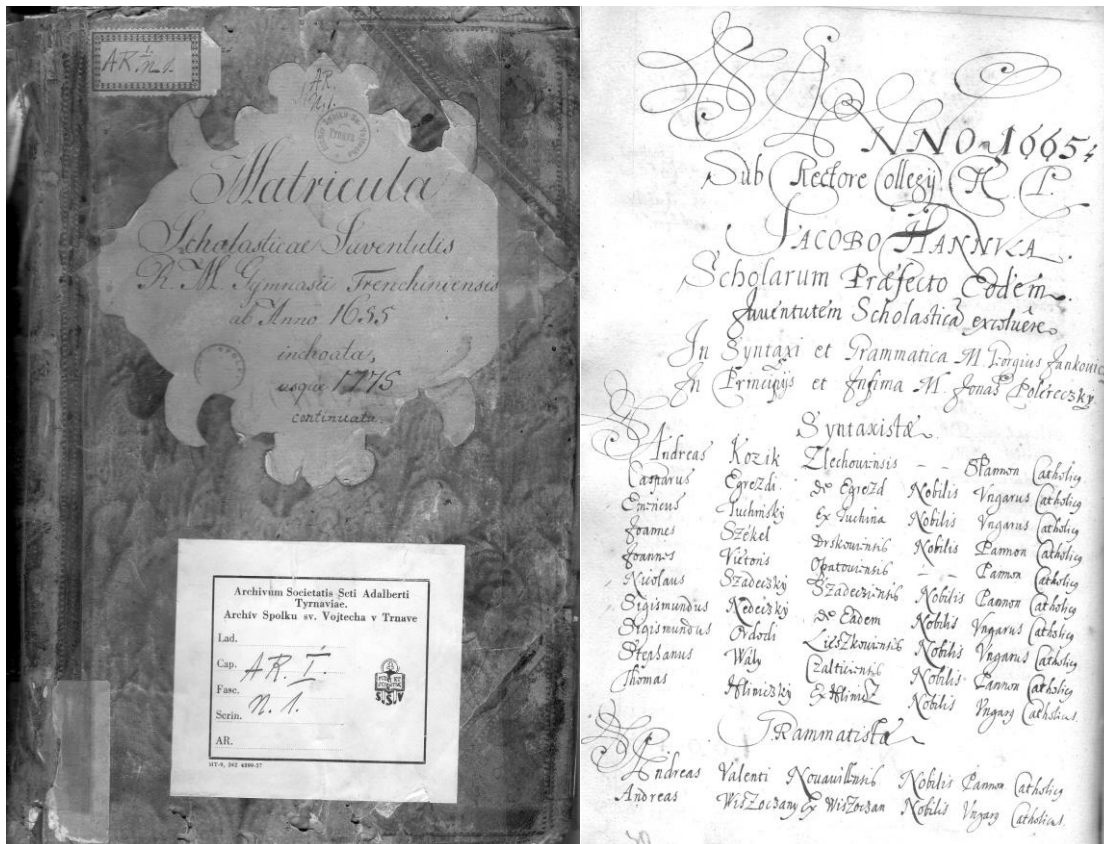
AR. I. N. 1.

AR. N. 1.

Matricula Scholasticae Juventutis R. M. Gymnasii Trenchiniensis ab Anno 1655 inchoata, usque 1775 continuata.

Archivum Societatis Seti Adalberti Tyrnaviae.
Archív Spolku sv. Vojtecha v Trnave
Lad.
Cap. AR. I.
Fasc. N. 1.
Scrin.
AR.

MT-8, 362 6209-37

ANNO 1665.
Sub Rectore Collegii R. P.
JACOBO HANNKA
Scholarum Praefecto Eodem
Juventutem Scholasticam exstruere
In Syntaxi et Grammatica M. Georgius Jankovic
In Principiis et Infima M. Jonas Polereczky

Syntaxistae

| | | | | | |
|---|---|---|---|---|---|
| Andreas | Kozik | Zlechowiensis | – | Slavonus | Catholicus |
| Casparus | Egrezdi | de Egrezd | Nobilis | Vngarus | Catholicus |
| Emericus | Tuchinszky | ex Tuchina | Nobilis | Vngarus | Catholicus |
| Joannes | Székel | Drskowiensis | Nobilis | Pannon | Catholicus |
| Joannes | Viktoris | Opatowiensis | – | Pannon | Catholicus |
| Nicolaus | Szadeczky | Szadecziensis | Nobilis | Pannon | Catholicus |
| Sigismundus | Kedeczky | de Eadem | Nobilis | Pannon | Catholicus |
| Sigismundus | Ordodi | Lieszkowiensis | Nobilis | Vngarus | Catholicus |
| Stephanus | Waly | Zaltiriensis | Nobilis | Vngarus | Catholicus |
| Thomas | Hlinidszky | ex Hlinicz | Nobilis | Pannon | Catholicus |
| | | | Nobilis | Vngarus | Catholicus |

Grammatistae

| | | | | | |
|---|---|---|---|---|---|
| Andreas | Valenti | Nouawilliensis | Nobilis | Pannon | Catholicus |
| Andreas | Wiszoczany | ex Wiszoczan | Nobilis | Vngarus | Catholicus |